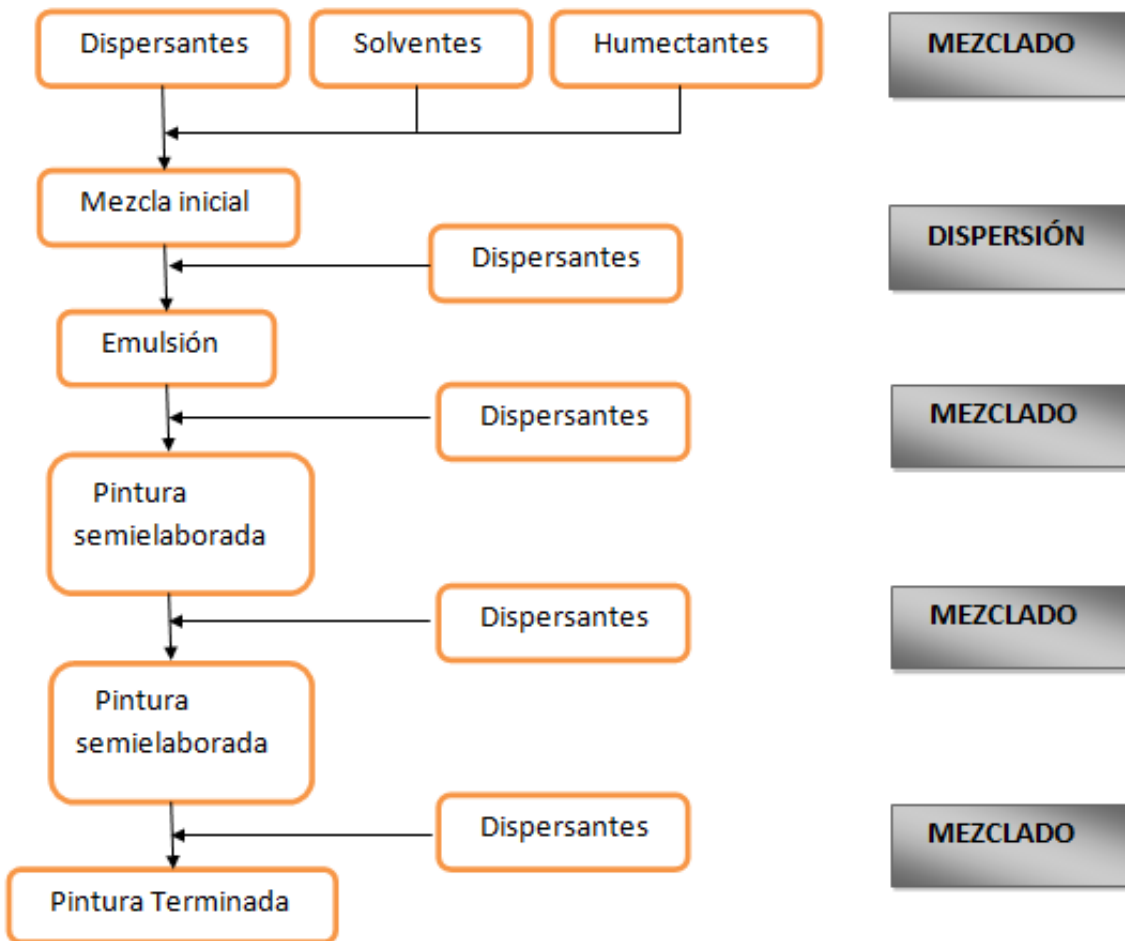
Dispersantes

Solventes

Humectantes

MEZCLADO

Mezcla inicial

Dispersantes

DISPERSIÓN

Emulsión

Dispersantes

MEZCLADO

Pintura semielaborada

Dispersantes

MEZCLADO

Pintura semielaborada

Dispersantes

MEZCLADO

Pintura Terminada